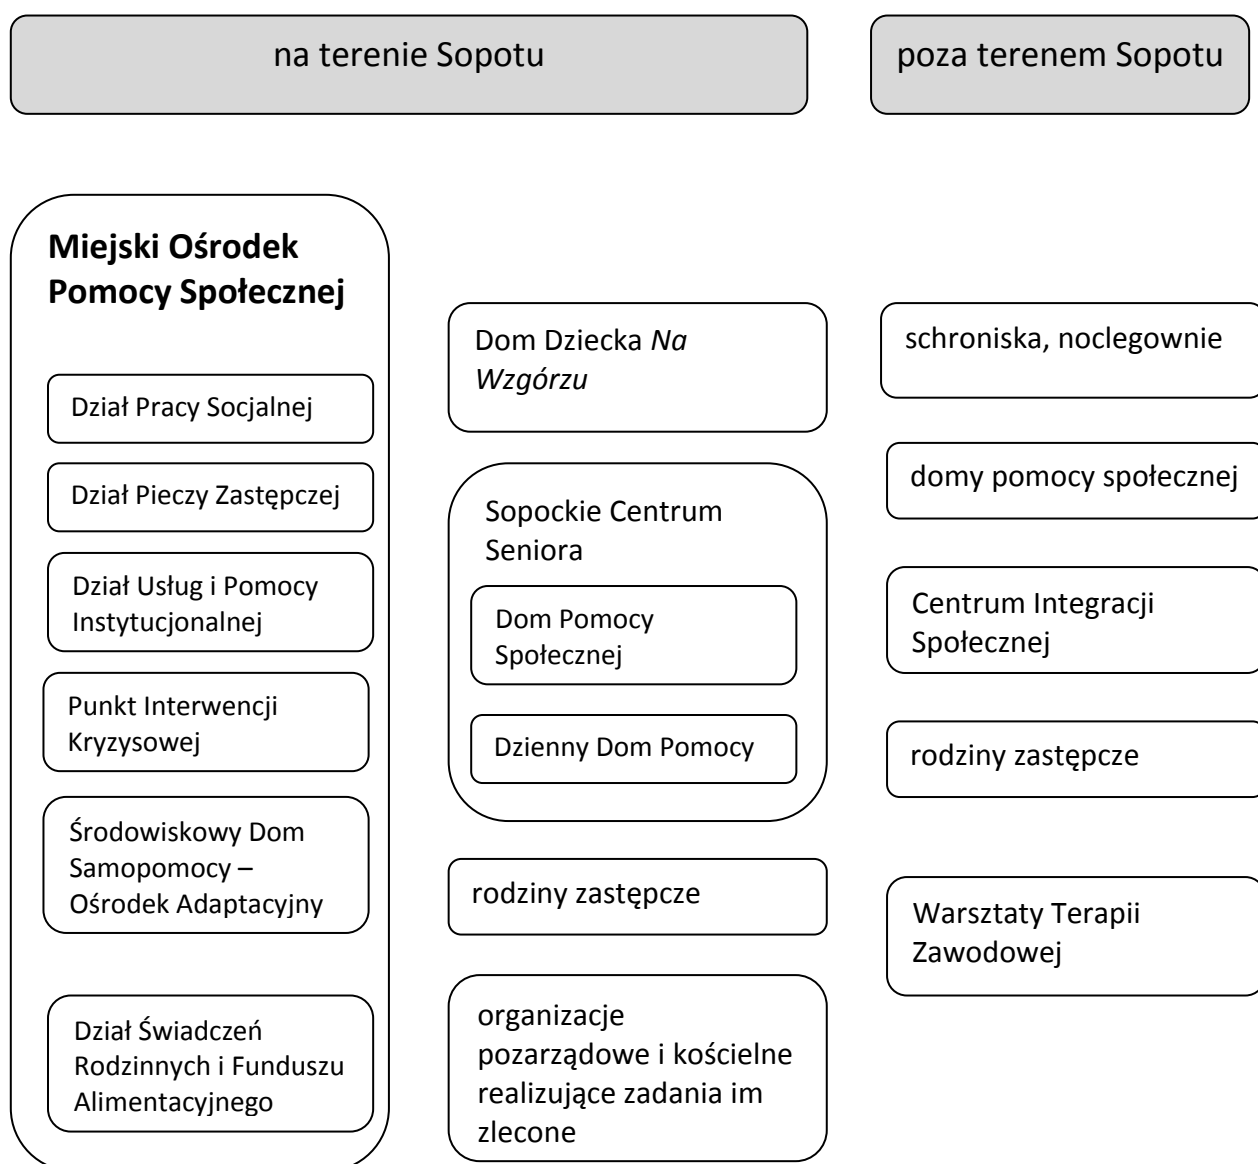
na terenie Sopotu

poza terenem Sopotu

**Miejski Ośrodek Pomocy Społecznej**

Dział Pracy Socjalnej

Dział Pieczy Zastępczej

Dział Usług i Pomocy Instytucjonalnej

Punkt Interwencji Kryzysowej

Środowiskowy Dom Samopomocy – Ośrodek Adaptacyjny

Dział Świadczeń Rodzinnych i Funduszu Alimentacyjnego

Dom Dziecka *Na Wzgórzu*

Sopockie Centrum Seniora

Dom Pomocy Społecznej

Dzienny Dom Pomocy

rodziny zastępcze

organizacje pozarządowe i kościelne realizujące zadania im zlecone

schroniska, noclegownie

domy pomocy społecznej

Centrum Integracji Społecznej

rodziny zastępcze

Warsztaty Terapii Zawodowej